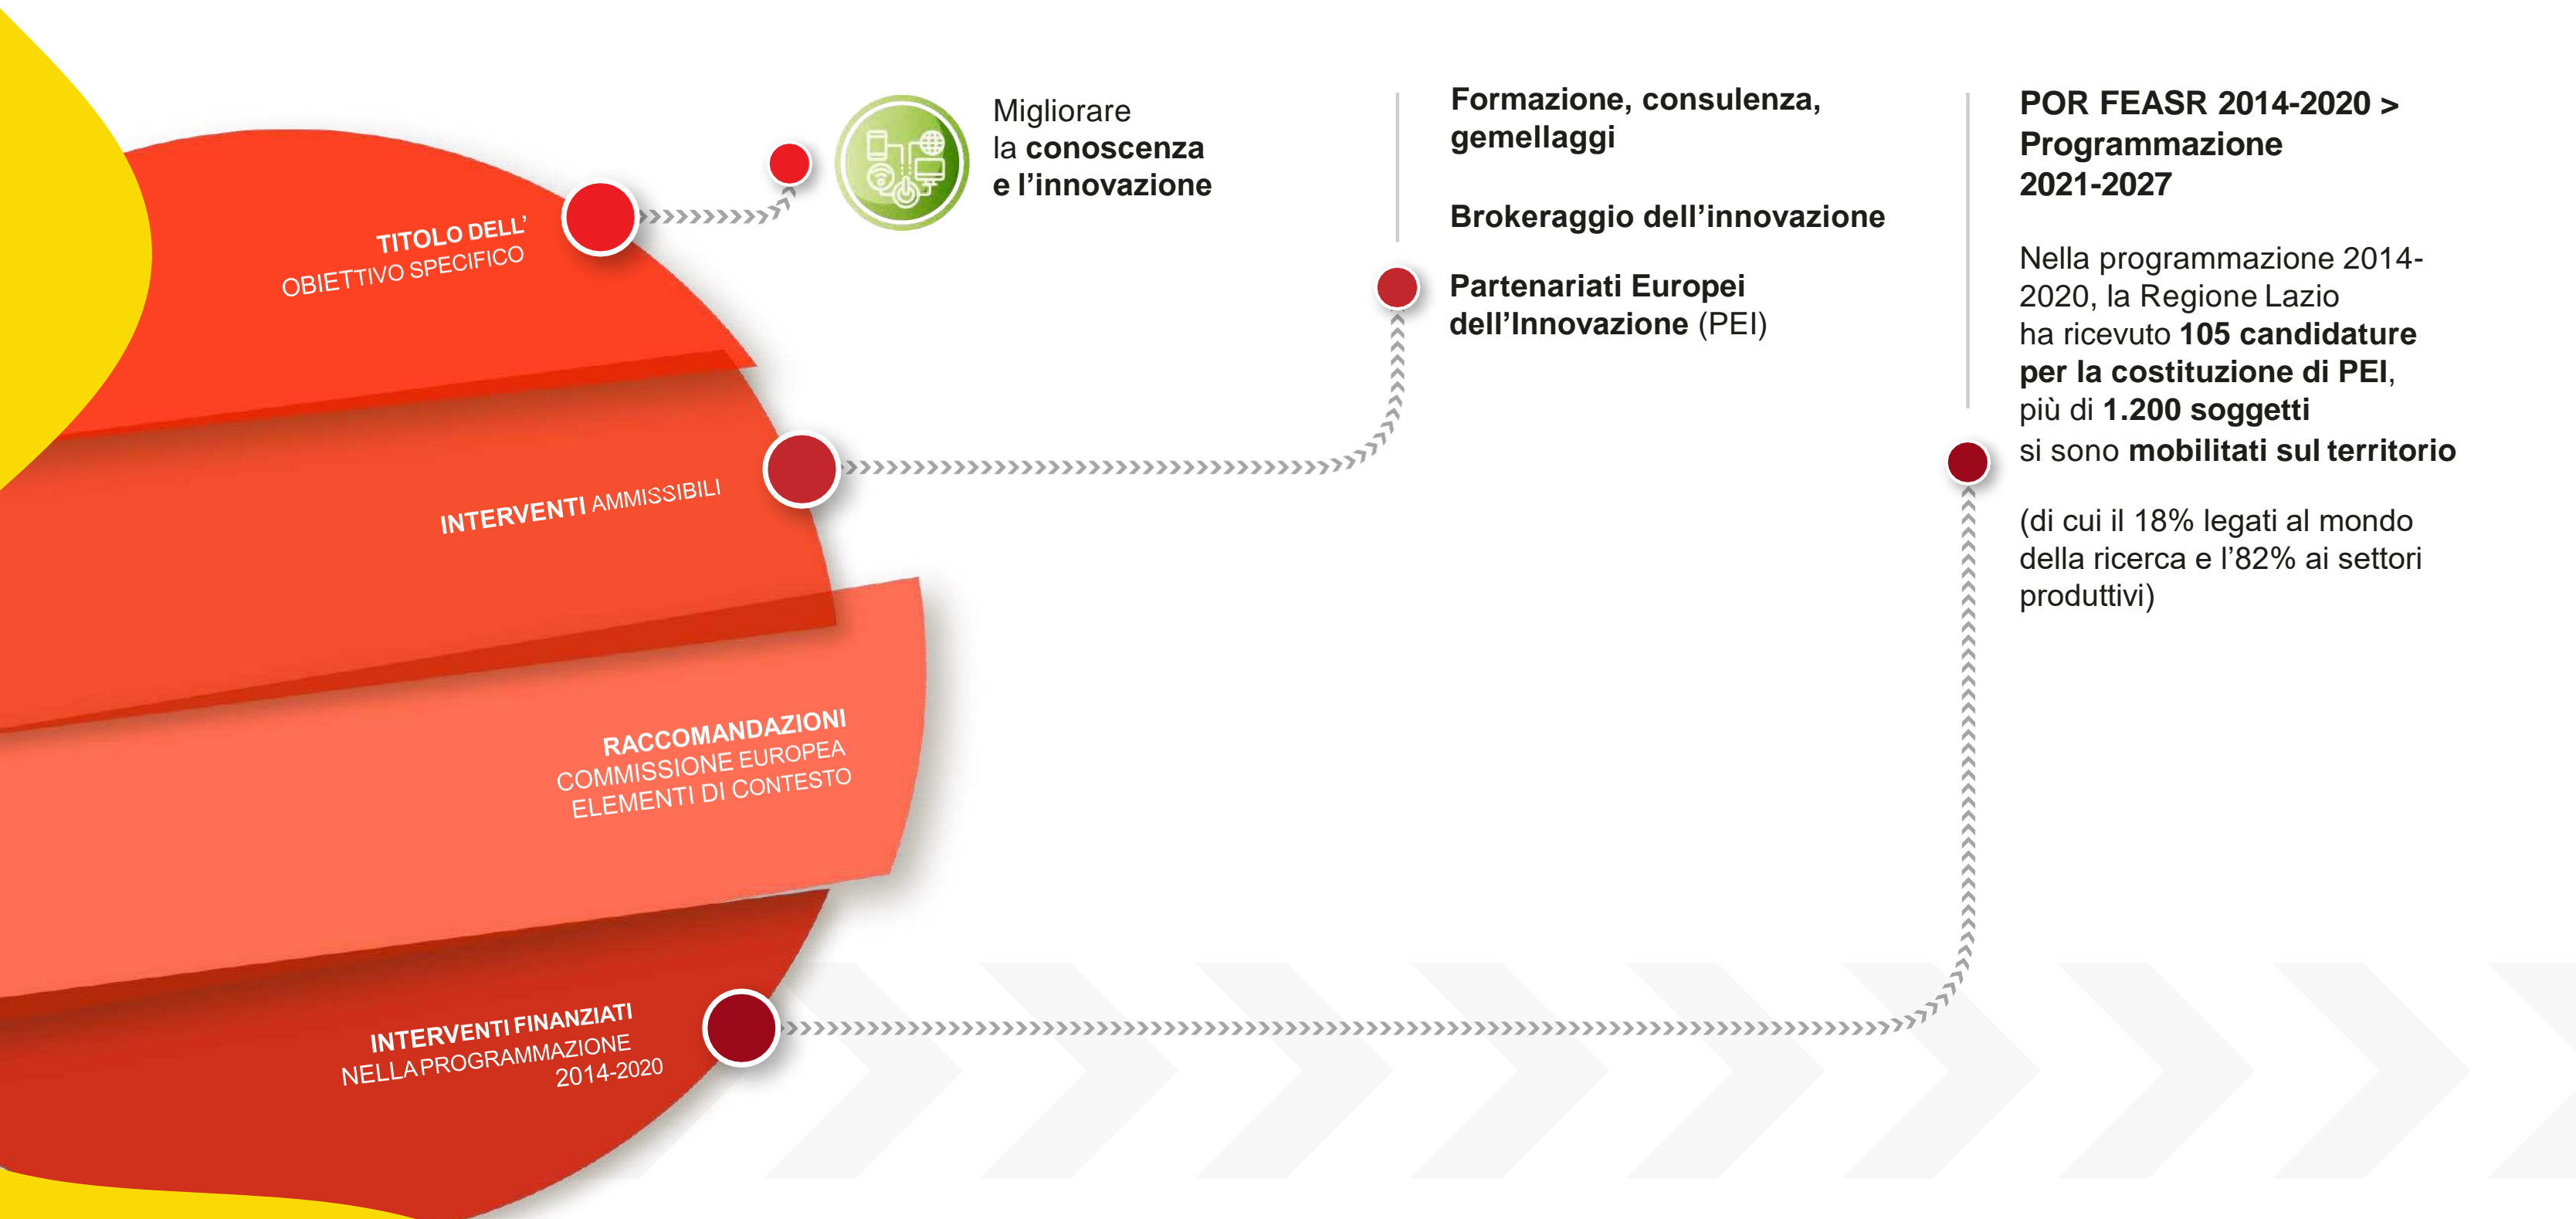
TITOLO DELL'
OBIETTIVO SPECIFICO

Migliorare
la conoscenza
e l'innovazione

INTERVENTI AMMISSIBILI

Formazione, consulenza, gemellaggi

Brokeraggio dell'innovazione

Partenariati Europei dell'Innovazione (PEI)

RACCOMANDAZIONI
COMMISSIONE EUROPEA
ELEMENTI DI CONTESTO

INTERVENTI FINANZIATI
NELLA PROGRAMMAZIONE
2014-2020

POR FEASR 2014-2020 > Programmazione 2021-2027

Nella programmazione 2014-2020, la Regione Lazio ha ricevuto 105 candidature per la costituzione di PEI, più di 1.200 soggetti si sono mobilitati sul territorio

(di cui il 18% legati al mondo della ricerca e l'82% ai settori produttivi)